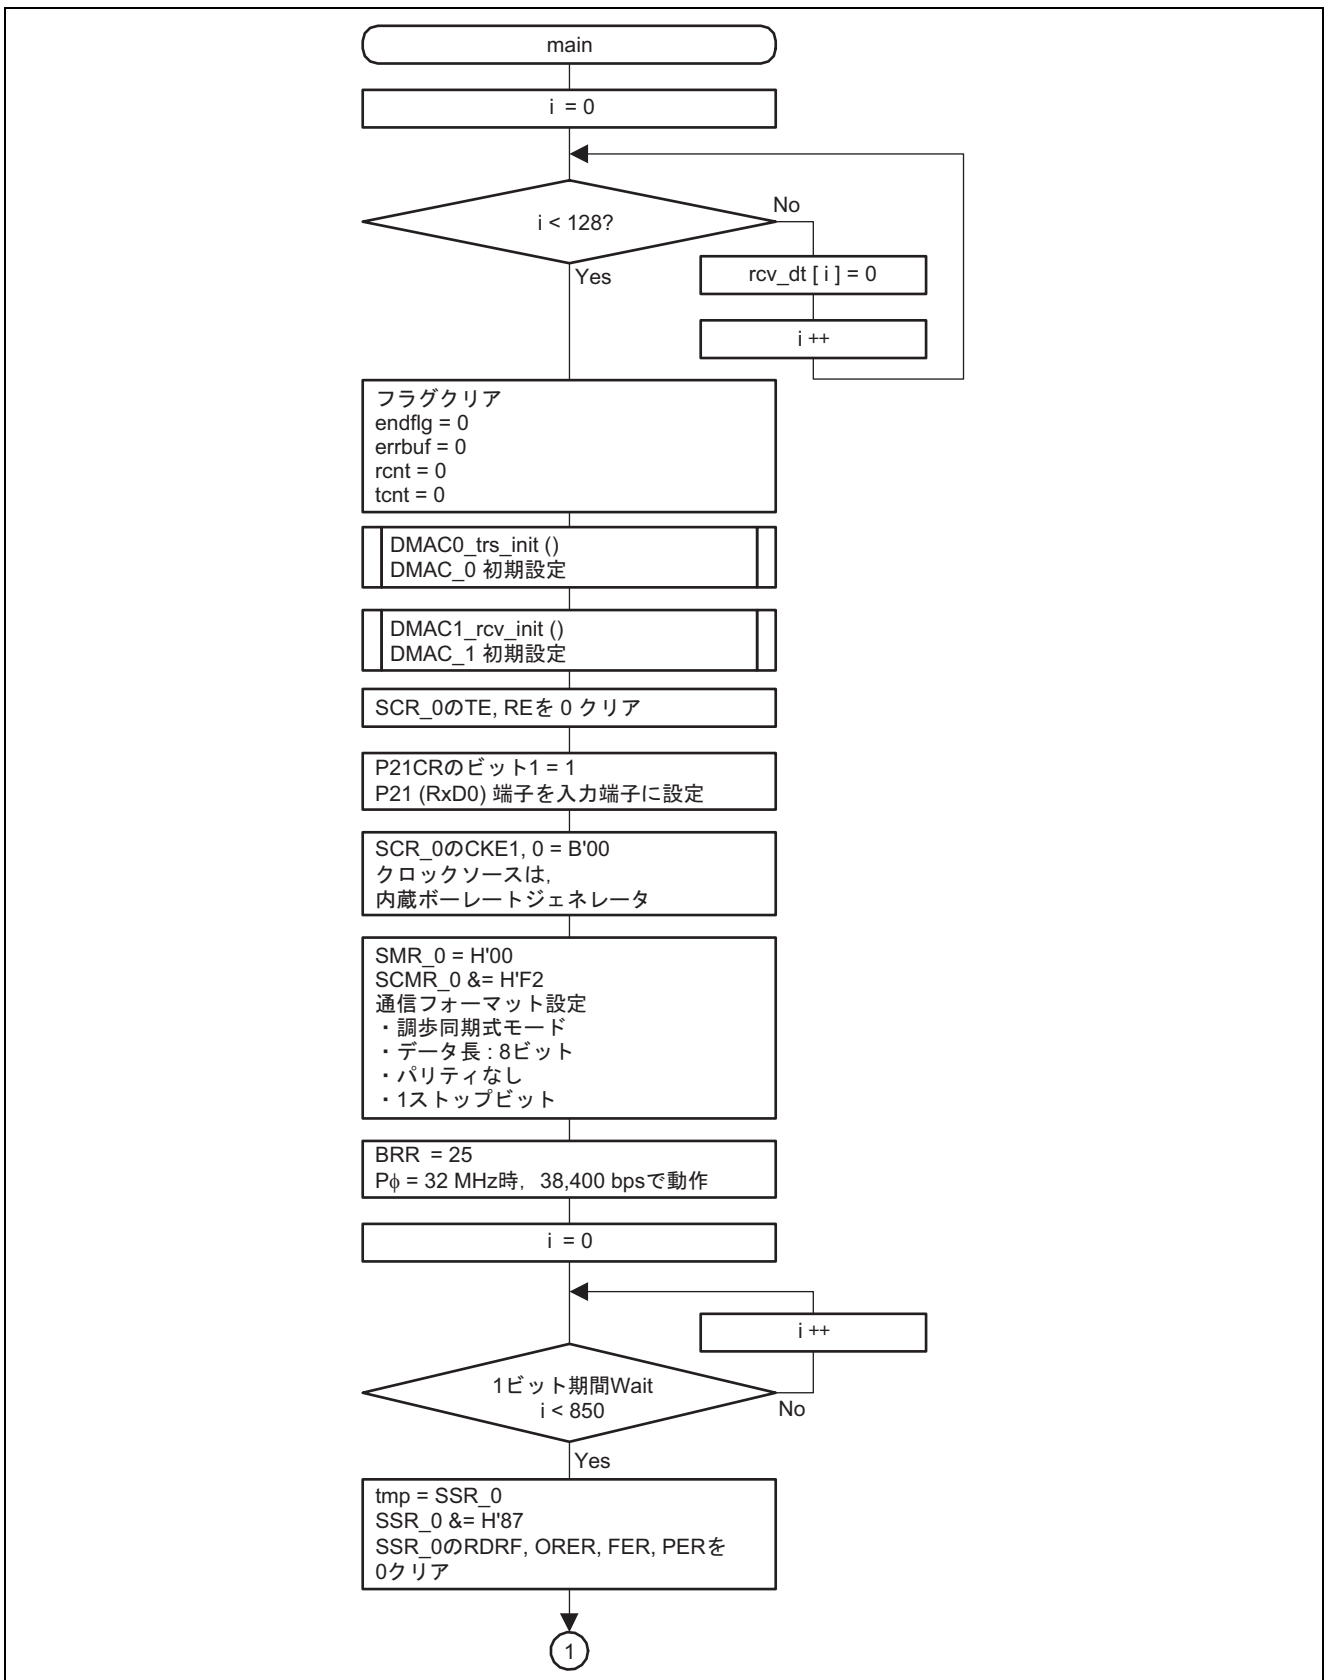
main

i = 0

i < 128?

No

Yes

rcv_dt [ i ] = 0

i ++

フラグクリア
endflg = 0
errbuf = 0
rcnt = 0
tcnt = 0

DMAC0_trs_init ()
DMAC_0 初期設定

DMAC1_rcv_init ()
DMAC_1 初期設定

SCR_0のTE, REを 0 クリア

P21CRのビット1 = 1
P21 (RxD0) 端子を入力端子に設定

SCR_0のCKE1, 0 = B'00
クロックソースは,
内蔵ボーレートジェネレータ

SMR_0 = H'00
SCMR_0 &= H'F2
通信フォーマット設定
・調歩同期式モード
・データ長 : 8ビット
・パリティなし
・1ストップビット

BRR = 25
Pϕ = 32 MHz時, 38,400 bpsで動作

i = 0

i ++

1ビット期間Wait
i < 850

No

Yes

tmp = SSR_0
SSR_0 &= H'87
SSR_0のRDRF, ORER, FER, PERを
0クリア

1